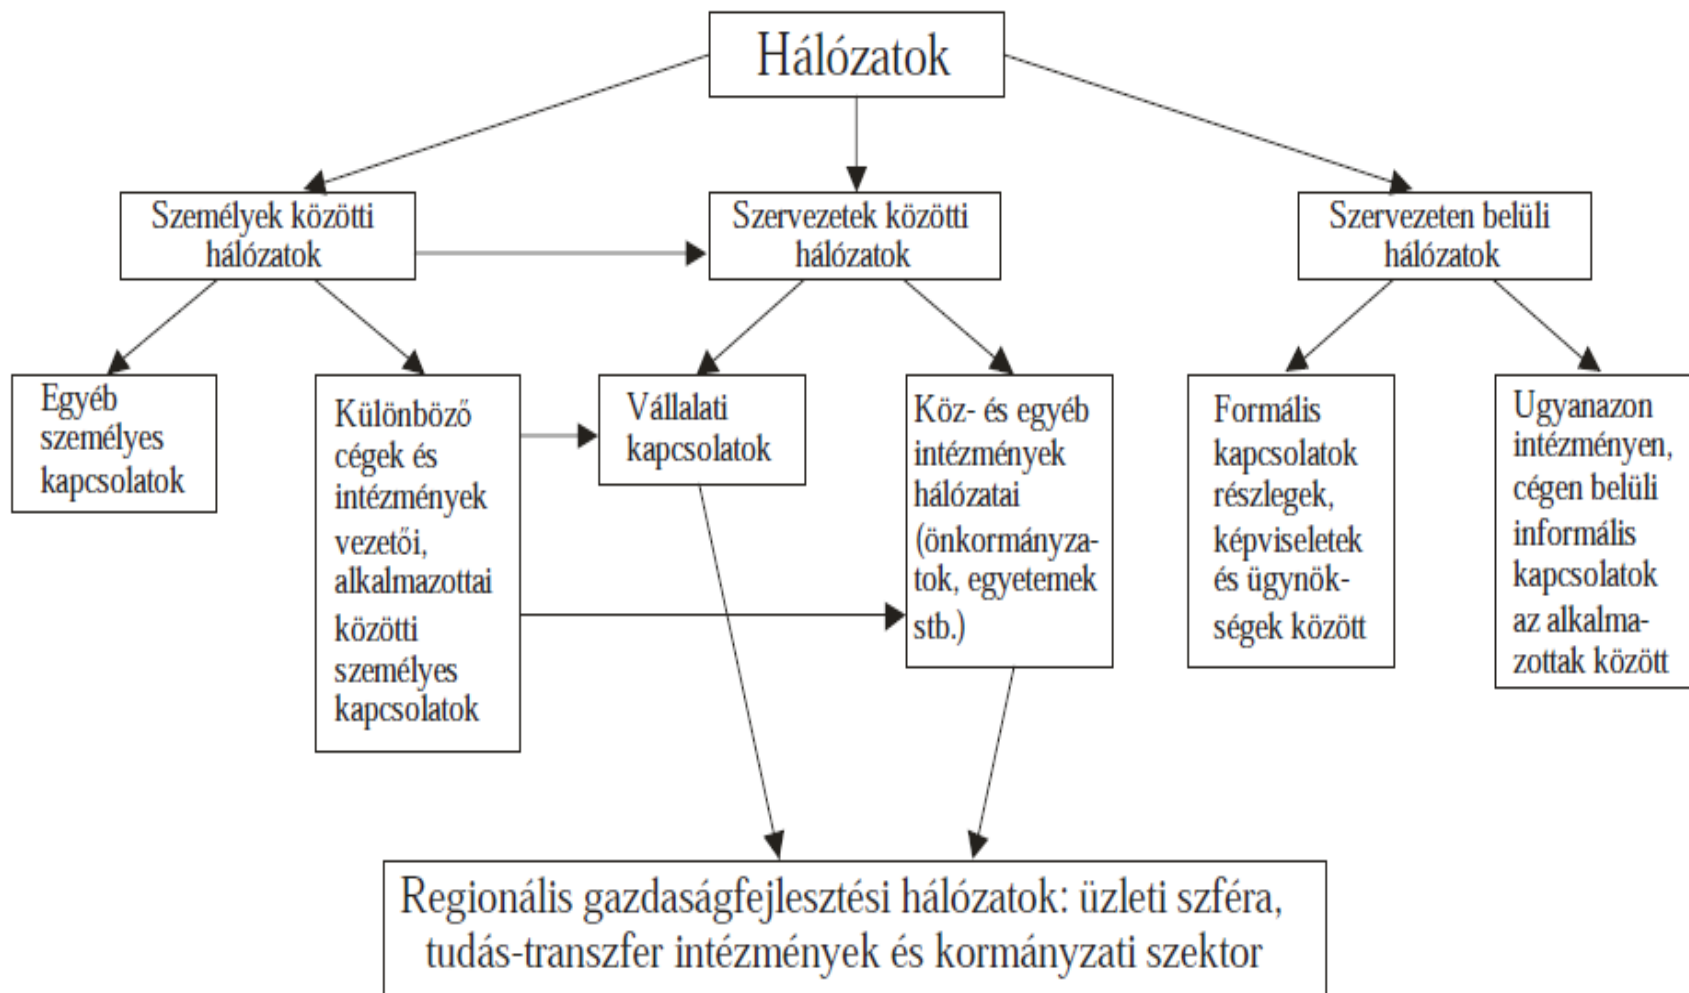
Hálózatok

Személyek közötti hálózatok

Szervezetek közötti hálózatok

Szervezeten belüli hálózatok

Egyéb személyes kapcsolatok

Különböző cégek és intézmények vezetői, alkalmazottai közötti személyes kapcsolatok

Vállalati kapcsolatok

Köz- és egyéb intézmények hálózatai (önkormányzatok, egyetemek stb.)

Formális kapcsolatok részlegek, képviseletek és ügynökségek között

Ugyanazon intézményen, cégen belüli informális kapcsolatok az alkalmazottak között

Regionális gazdaságfejlesztési hálózatok: üzleti szféra, tudás-transzfer intézmények és kormányzati szektor